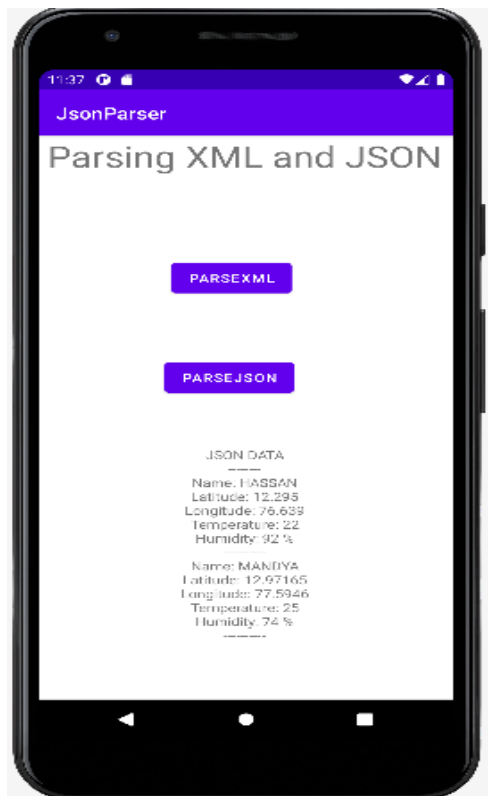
11:37

JsonParser

Parsing XML and JSON

PARSEXML

PARSEJSON

JSON DATA
-----
Name: HASSAN
Latitude: 12.295
Longitude: 76.639
Temperature: 22
Humidity: 92 %
-----
Name: MANDYA
Latitude: 12.97165
Longitude: 77.5946
Temperature: 25
Humidity: 74 %
-----